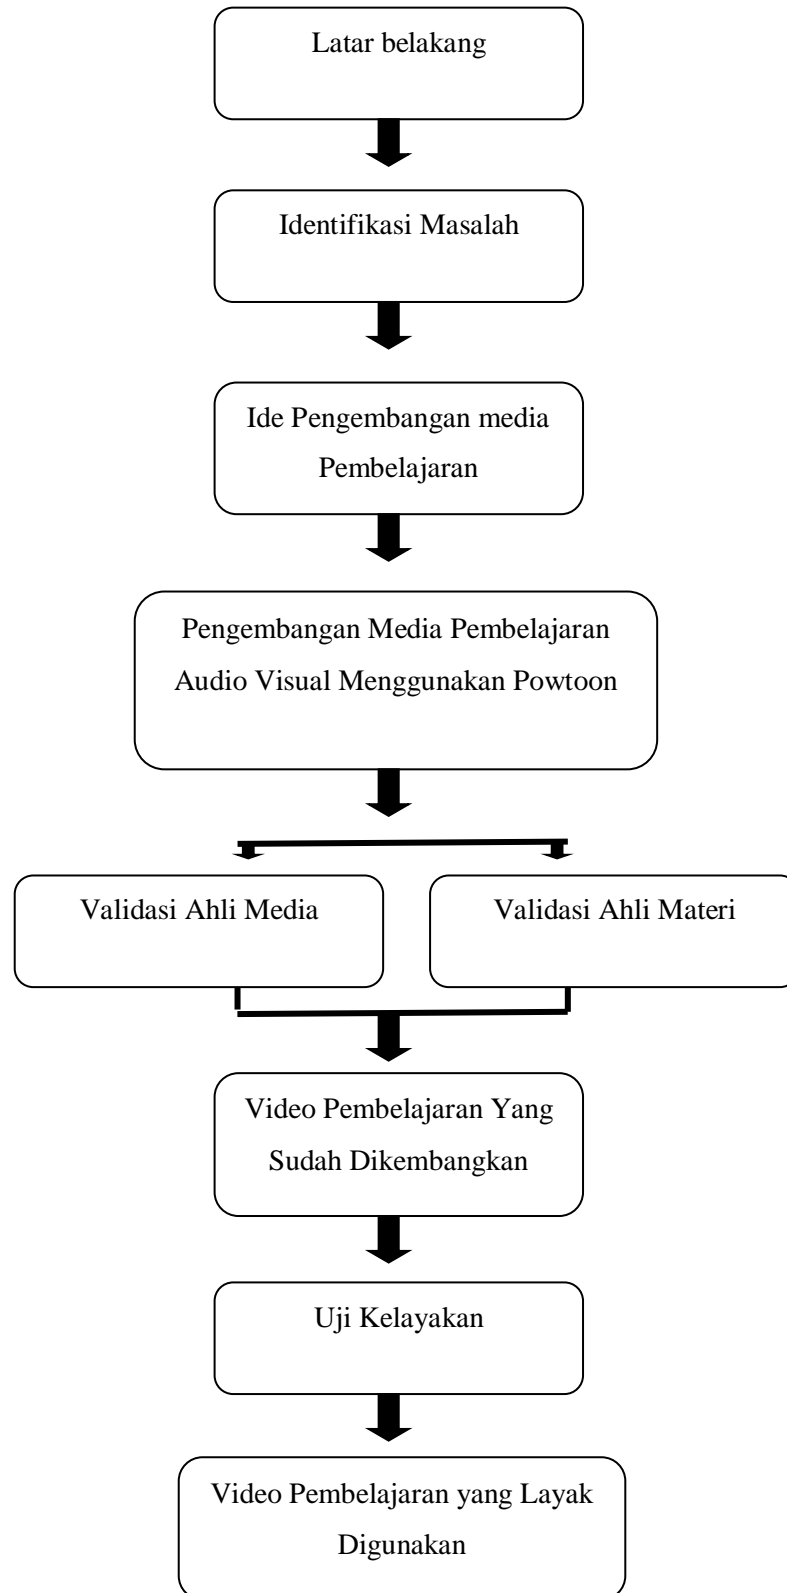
Latar belakang

Identifikasi Masalah

Ide Pengembangan media Pembelajaran

Pengembangan Media Pembelajaran Audio Visual Menggunakan Powtoon

Validasi Ahli Media

Validasi Ahli Materi

Video Pembelajaran Yang Sudah Dikembangkan

Uji Kelayakan

Video Pembelajaran yang Layak Digunakan